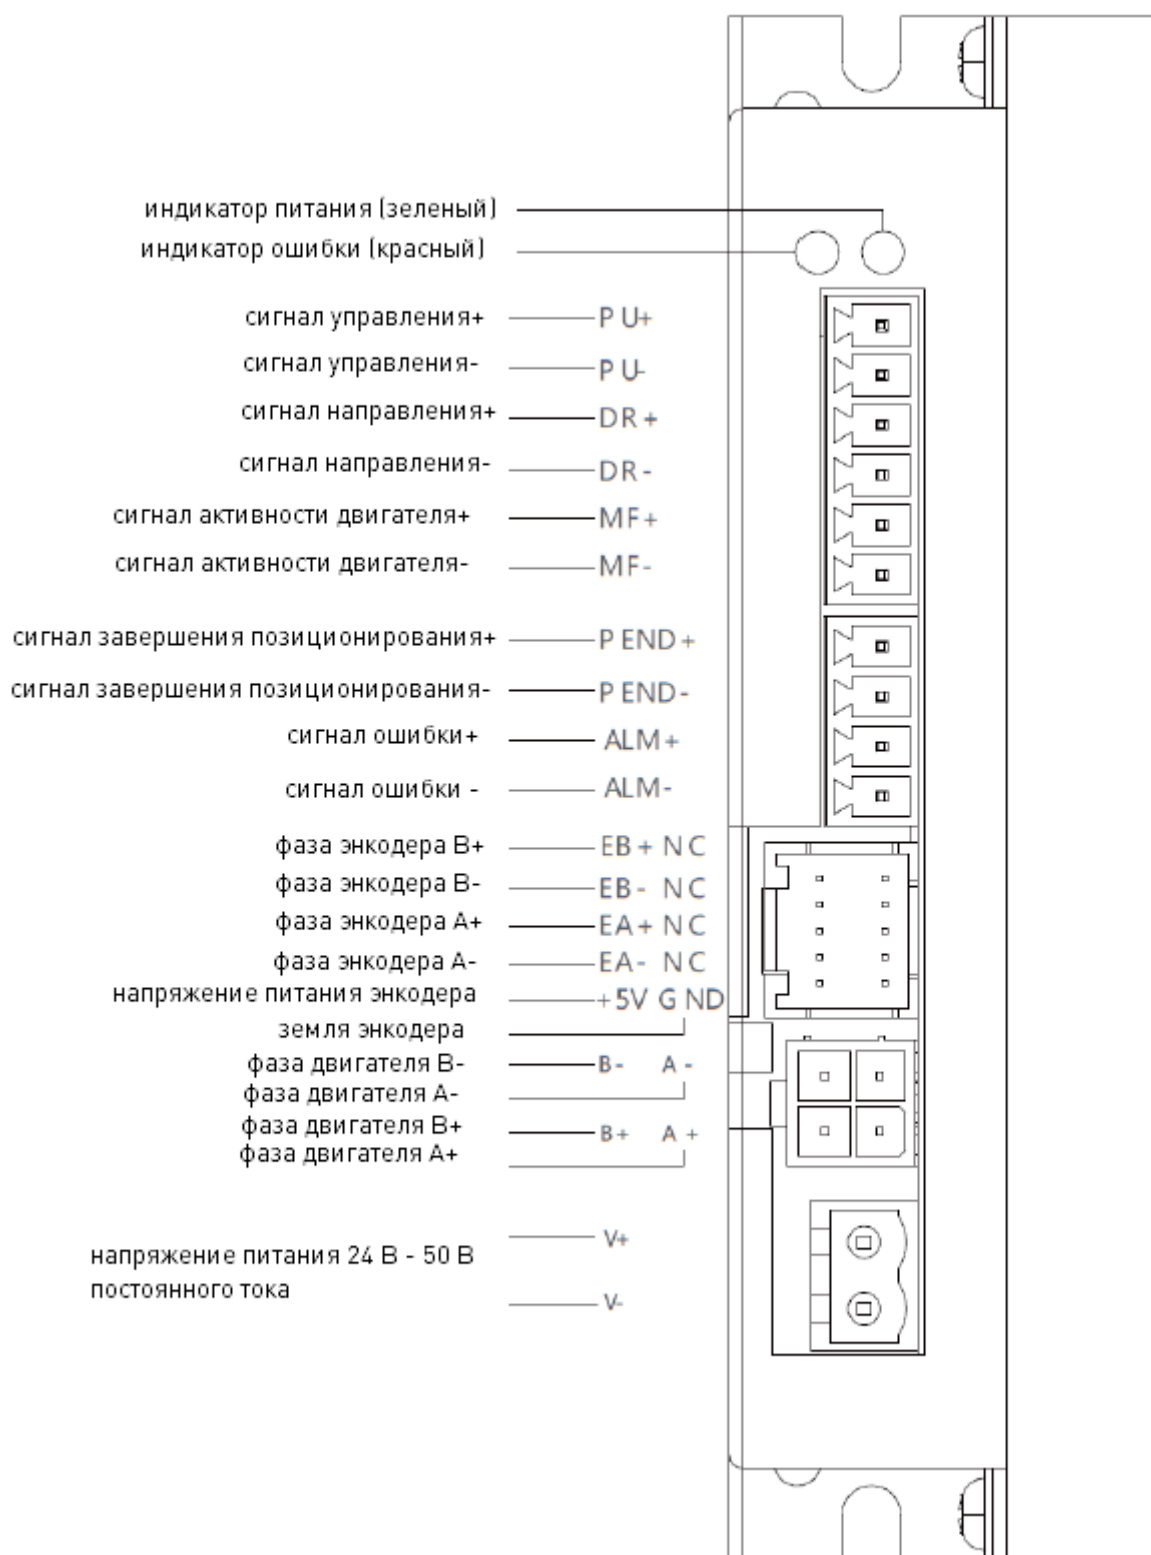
индикатор питания (зеленый)
индикатор ошибки (красный)

сигнал управления+ PU+
сигнал управления- PU-
сигнал направления+ DR+
сигнал направления- DR-
сигнал активности двигателя+ MF+
сигнал активности двигателя- MF-

сигнал завершения позиционирования+ PEND+
сигнал завершения позиционирования- PEND-
сигнал ошибки+ ALM+
сигнал ошибки - ALM-

фаза энкодера B+ EB+ NC
фаза энкодера B- EB- NC
фаза энкодера A+ EA+ NC
фаза энкодера A- EA- NC
напряжение питания энкодера +5V GND
земля энкодера
фаза двигателя B- B- A-
фаза двигателя A-
фаза двигателя B+ B+ A+
фаза двигателя A+

напряжение питания 24 В - 50 В постоянного тока V+ V-